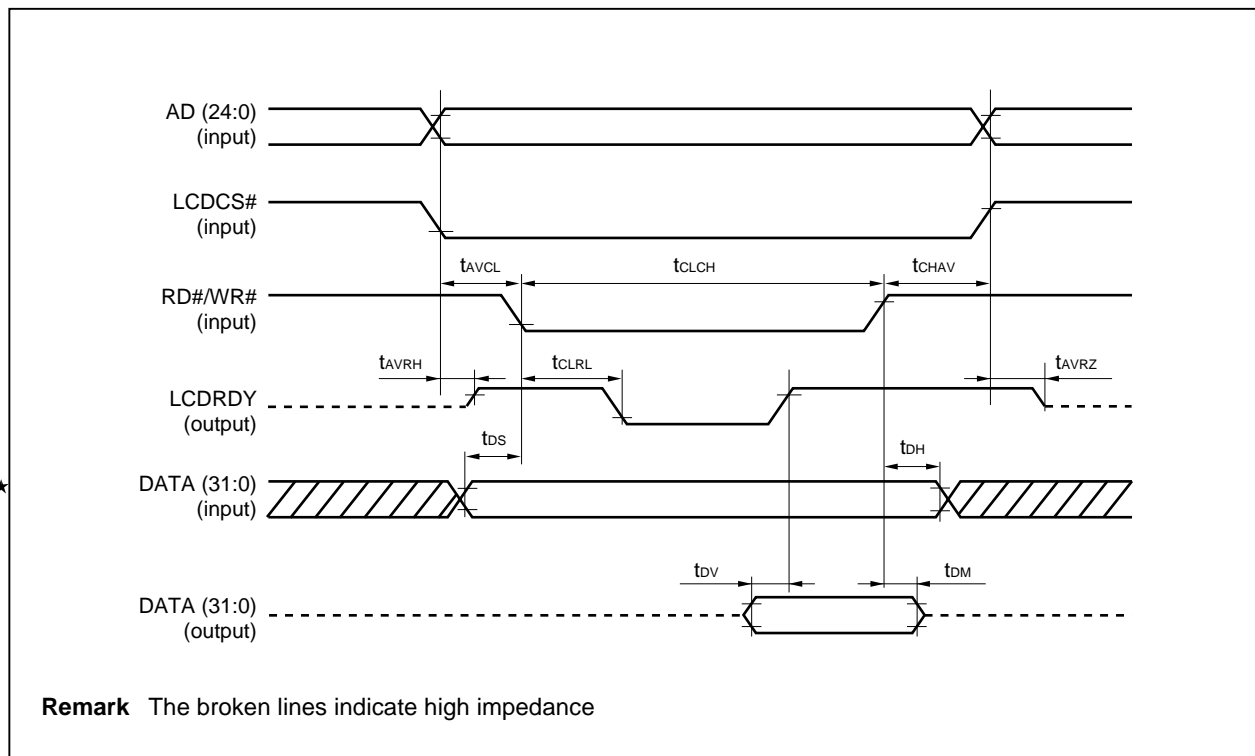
AD (24:0)
(input)

LCDCS#
(input)

$t_{AVCL}$ $t_{CLCH}$ $t_{CHAV}$

RD#/WR#
(input)

$t_{AVRH}$ $t_{CLRL}$ $t_{AVRZ}$

LCDRDY
(output)

$t_{DS}$ $t_{DH}$

★

DATA (31:0)
(input)

$t_{DV}$ $t_{DM}$

DATA (31:0)
(output)

**Remark** The broken lines indicate high impedance